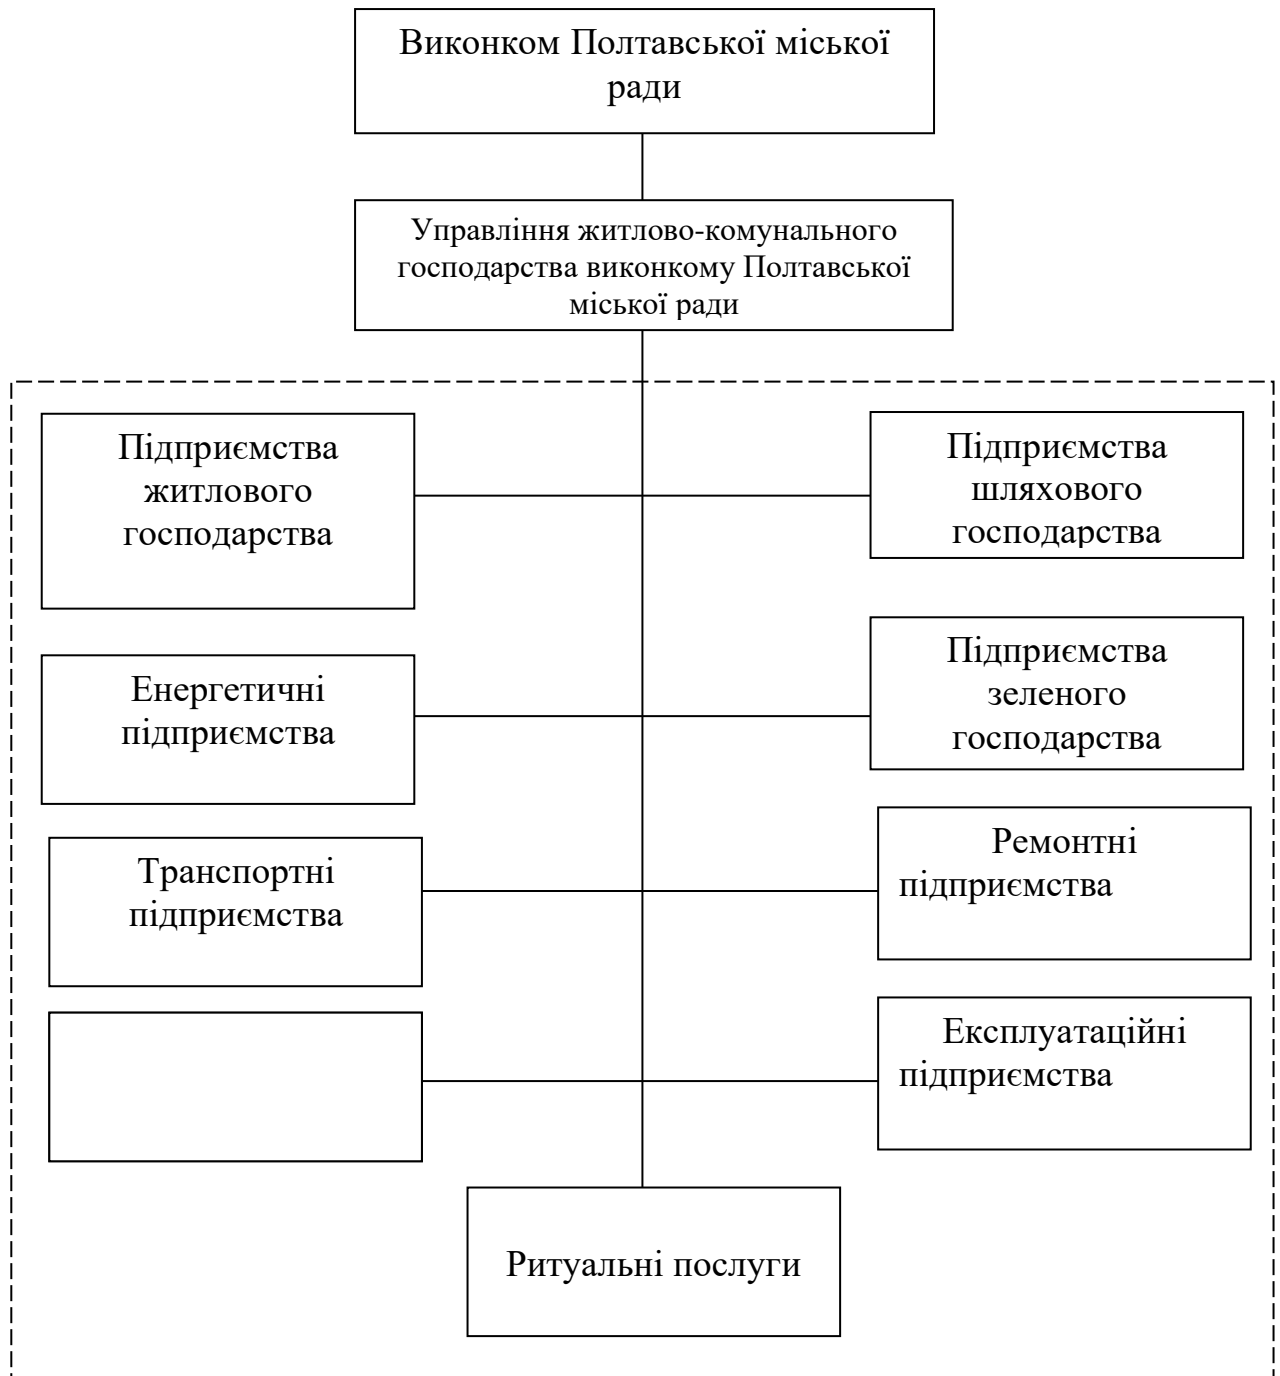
Виконком Полтавської міської ради

Управління житлово-комунального господарства виконкому Полтавської міської ради

Підприємства житлового господарства

Підприємства шляхового господарства

Енергетичні підприємства

Підприємства зеленого господарства

Транспортні підприємства

Ремонтні підприємства

Експлуатаційні підприємства

Ритуальні послуги